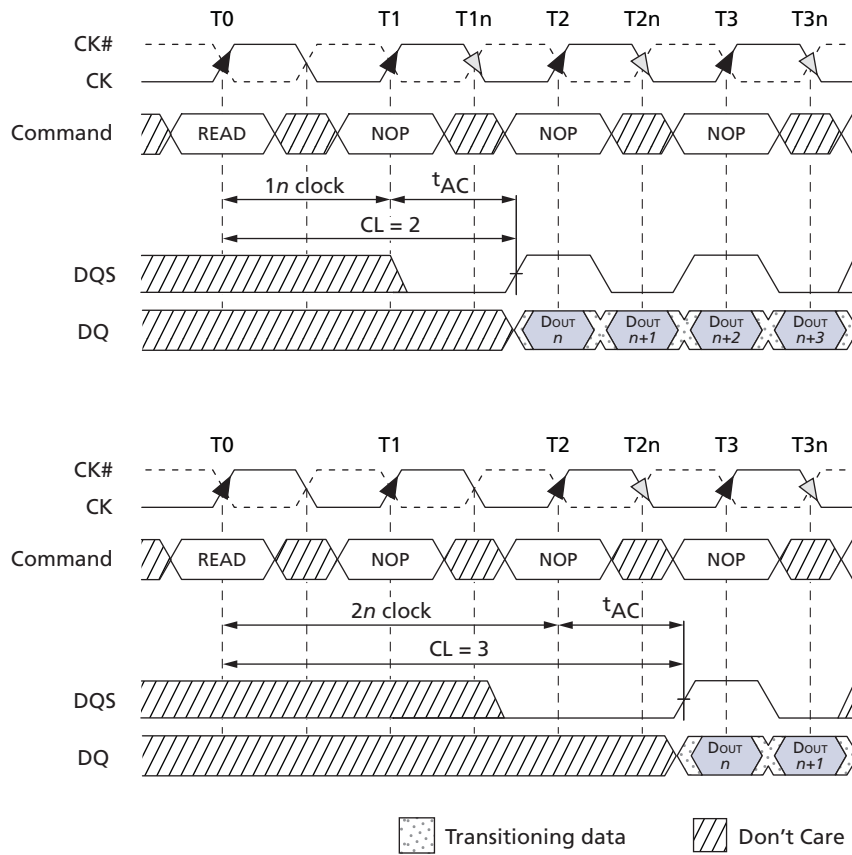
T0 T1 T1n T2 T2n T3 T3n

CK#

CK

Command READ NOP NOP NOP

1$n$ clock $t_{AC}$

CL = 2

DQS

DQ DOUT $n$ DOUT $n+1$ DOUT $n+2$ DOUT $n+3$

T0 T1 T2 T2n T3 T3n

CK#

CK

Command READ NOP NOP NOP

2$n$ clock $t_{AC}$

CL = 3

DQS

DQ DOUT $n$ DOUT $n+1$

Transitioning data Don’t Care